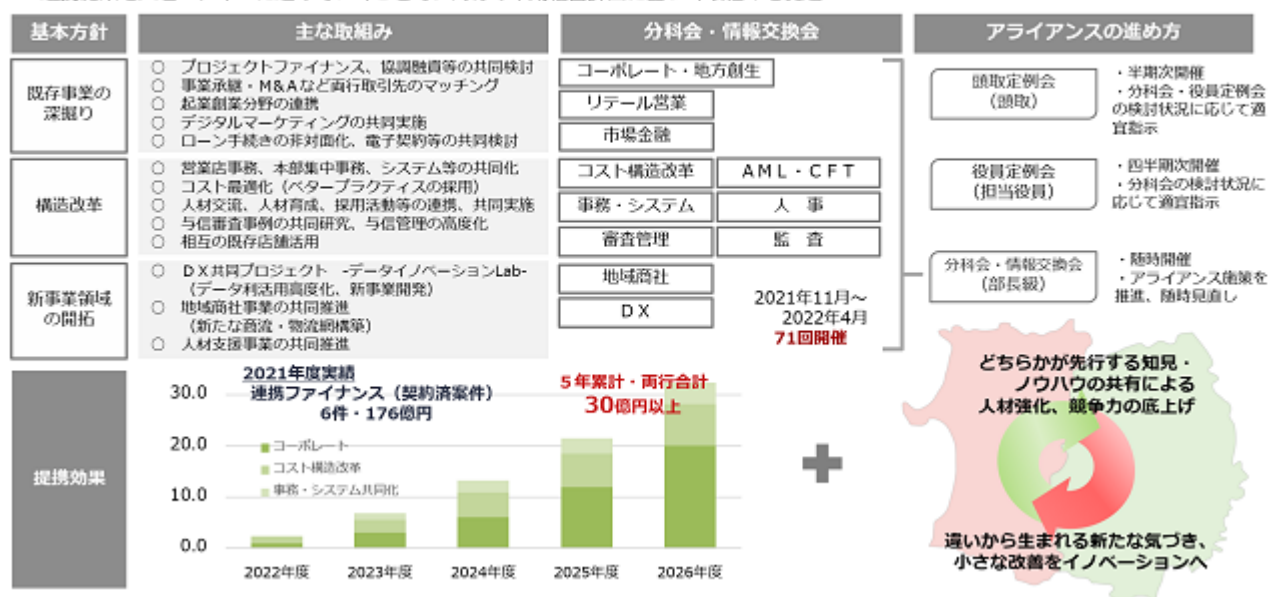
基本方針

主な取組み

分科会・情報交換会

アライアンスの進め方

既存事業の深掘り

○ プロジェクトファイナンス、協調融資等の共同検討
○ 事業承継・M&Aなど両行取引先のマッチング
○ 起業創業分野の連携
○ デジタルマーケティングの共同実施
○ ローン手続きの非対面化、電子契約等の共同検討

構造改革

○ 営業店事務、本部集中事務、システム等の共同化
○ コスト最適化（ベタープラクティスの採用）
○ 人材交流、人材育成、採用活動等の連携、共同実施
○ 与信審査事例の共同研究、与信管理の高度化
○ 相互の既存店舗活用

新事業領域の開拓

○ ＤＸ共同プロジェクト -データイノベーションLab-（データ利活用高度化、新事業開発）
○ 地域商社事業の共同推進（新たな商流・物流網構築）
○ 人材支援事業の共同推進

コーポレート・地方創生
リテール営業
市場金融
コスト構造改革
ＡＭＬ・ＣＦＴ
事務・システム
人 事
審査管理
監 査
地域商社
ＤＸ

2021年11月～2022年4月
71回開催

頭取定例会（頭取）
・半期次開催
・分科会・役員定例会の検討状況に応じて適宜指示

役員定例会（担当役員）
・四半期次開催
・分科会の検討状況に応じて適宜指示

分科会・情報交換会（部長級）
・随時開催
・アライアンス施策を推進、随時見直し

提携効果

2021年度実績
連携ファイナンス（契約済案件）
6件・176億円

5年累計・両行合計
30億円以上

30.0
20.0
10.0
0.0

コーポレート
コスト構造改革
事務・システム共同化

2022年度
2023年度
2024年度
2025年度
2026年度

どちらかが先行する知見・ノウハウの共有による人材強化、競争力の底上げ

違いから生まれる新たな気づき、小さな改善をイノベーションへ